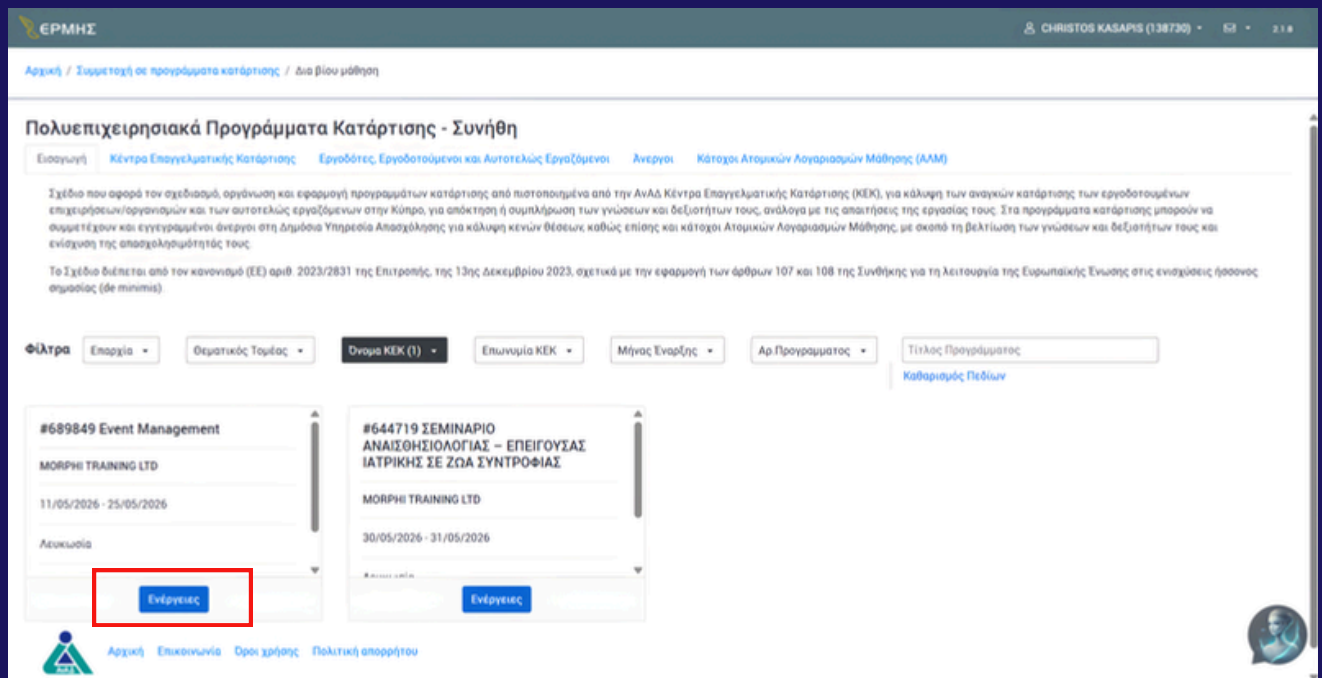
ΕΡΜΗΣ

CHRISTOS KASAPIS (138730) ▾ ✉ ▾ 2.1.0

Αρχική / Συμμετοχή σε προγράμματα κατάρτισης / Δια βίου μάθηση

Πολυεπιχειρησιακά Προγράμματα Κατάρτισης - Συνήθη

Εισαγωγή | Κέντρα Επαγγελματικής Κατάρτισης | Εργοδότες, Εργοδοτούμενοι και Αυτοτελώς Εργαζόμενοι | Άνεργοι | Κάτοχοι Ατομικών Λογαριασμών Μάθησης (ΑΛΜ)

Σχέδιο που αφορά τον σχεδιασμό, οργάνωση και εφαρμογή προγραμμάτων κατάρτισης από πιστοποιημένα από την ΑνΑΔ Κέντρα Επαγγελματικής Κατάρτισης (ΚΕΚ), για κάλυψη των αναγκών κατάρτισης των εργοδοτουμένων επιχειρήσεων/οργανισμών και των αυτοτελώς εργαζόμενων στην Κύπρο, για απόκτηση ή συμπλήρωση των γνώσεων και δεξιοτήτων τους, ανάλογα με τις απαιτήσεις της εργασίας τους. Στα προγράμματα κατάρτισης μπορούν να συμμετέχουν και εγγεγραμμένοι άνεργοι στη Δημόσια Υπηρεσία Απασχόλησης για κάλυψη κενών θέσεων, καθώς επίσης και κάτοχοι Ατομικών Λογαριασμών Μάθησης, με σκοπό τη βελτίωση των γνώσεων και δεξιοτήτων τους και ενίσχυση της απασχολησιμότητάς τους.

Το Σχέδιο διέπεται από τον κανονισμό (ΕΕ) αριθ. 2023/2831 της Επιτροπής, της 13ης Δεκεμβρίου 2023, σχετικά με την εφαρμογή των άρθρων 107 και 108 της Συνθήκης για τη λειτουργία της Ευρωπαϊκής Ένωσης στις ενισχύσεις ήσσονος σημασίας (de minimis).

Φίλτρα | Επαρχία ▾ | Θεματικός Τομέας ▾ | Όνομα ΚΕΚ (1) ▾ | Επωνυμία ΚΕΚ ▾ | Μήνας Έναρξης ▾ | Αρ.Προγράμματος ▾ | Τίτλος Προγράμματος

Καθαρισμός Πεδίων

#689849 Event Management

MORPHI TRAINING LTD

11/05/2026 - 25/05/2026

Λευκωσία

Ενέργειες

#644719 ΣΕΜΙΝΑΡΙΟ ΑΝΑΙΣΘΗΣΙΟΛΟΓΙΑΣ – ΕΠΕΙΓΟΥΣΑΣ ΙΑΤΡΙΚΗΣ ΣΕ ΖΩΑ ΣΥΝΤΡΟΦΙΑΣ

MORPHI TRAINING LTD

30/05/2026 - 31/05/2026

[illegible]

Ενέργειες

Αρχική | Επικοινωνία | Όροι χρήσης | Πολιτική απορρήτου